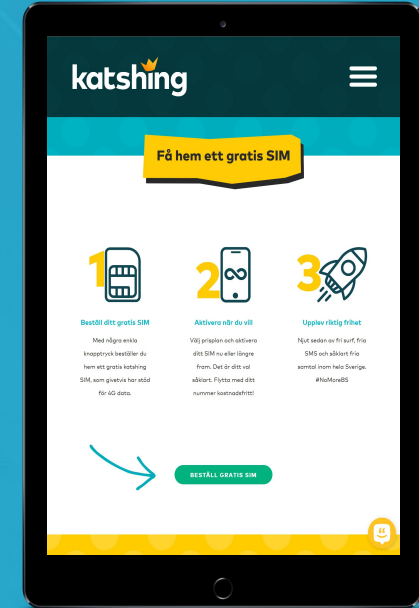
katshing

Få hem ett gratis SIM

1

Beställ ditt gratis SIM

Med några enkla knapptryck beställer du hem ett gratis katshing SIM, som givetvis har stöd för 4G data.

2

Aktivera när du vill

Välj prisplan och aktivera ditt SIM nu eller längre fram. Det är ditt val såklart. Flytta med ditt nummer kostnadsfritt!

3

Upplev riktig frihet

Njut sedan av fri surf, fria SMS och såklart fria samtal inom hela Sverige. #NoMoreBS

BESTÄLL GRATIS SIM